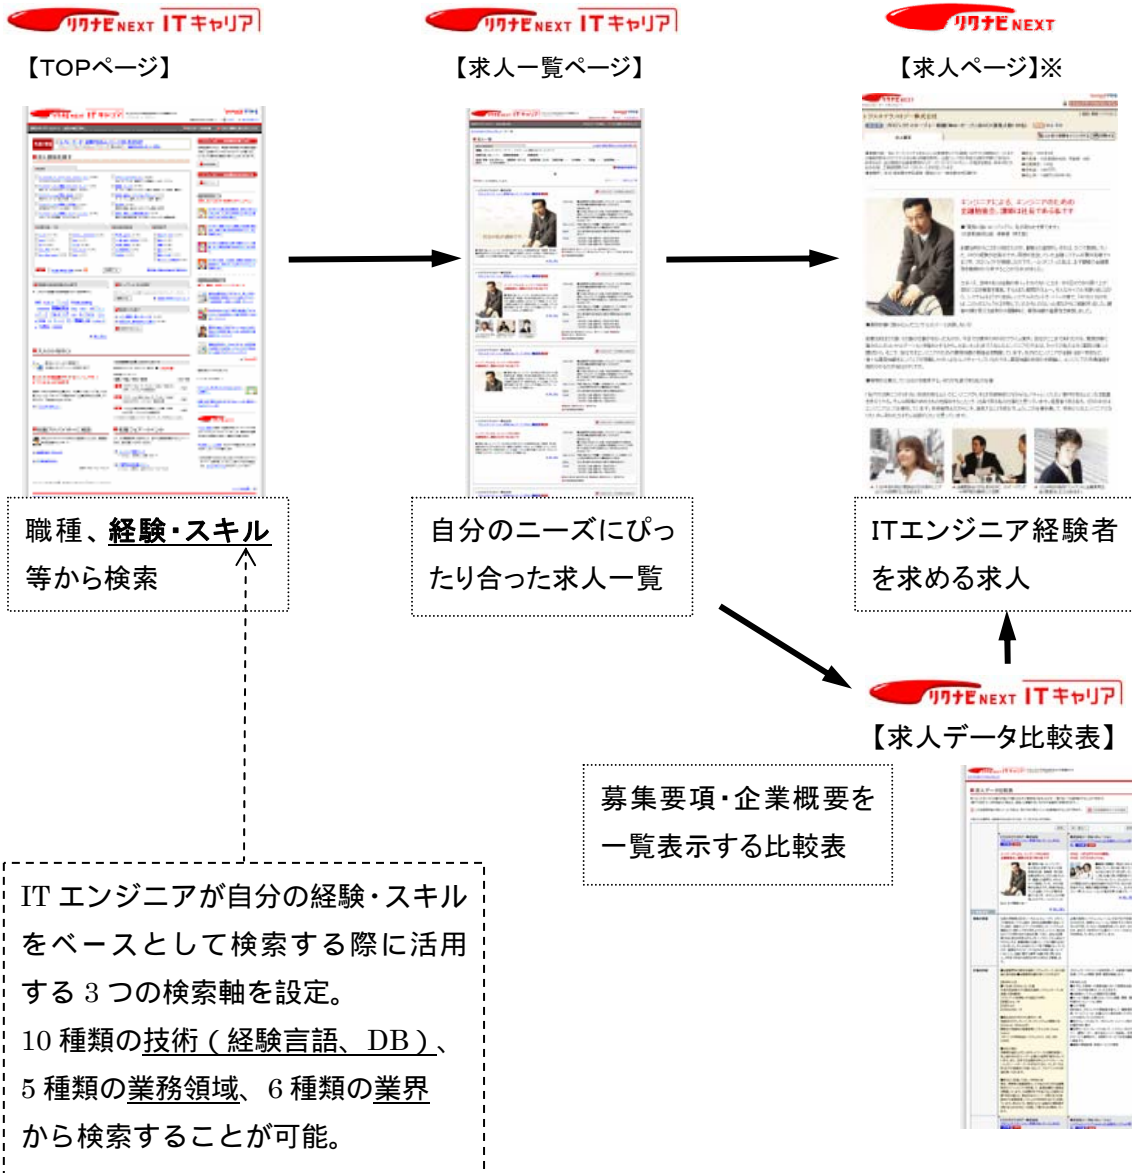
リクナビNEXT ITキャリア
【TOPページ】

リクナビNEXT ITキャリア
【求人一覧ページ】

リクナビNEXT
【求人ページ】※

職種、経験・スキル等から検索

自分のニーズにぴったり合った求人一覧

ITエンジニア経験者を求める求人

リクナビNEXT ITキャリア
【求人データ比較表】

募集要項・企業概要を一覧表示する比較表

IT エンジニアが自分の経験・スキルをベースとして検索する際に活用する 3 つの検索軸を設定。
10 種類の技術（経験言語、DB）、5 種類の業務領域、6 種類の業界から検索することが可能。